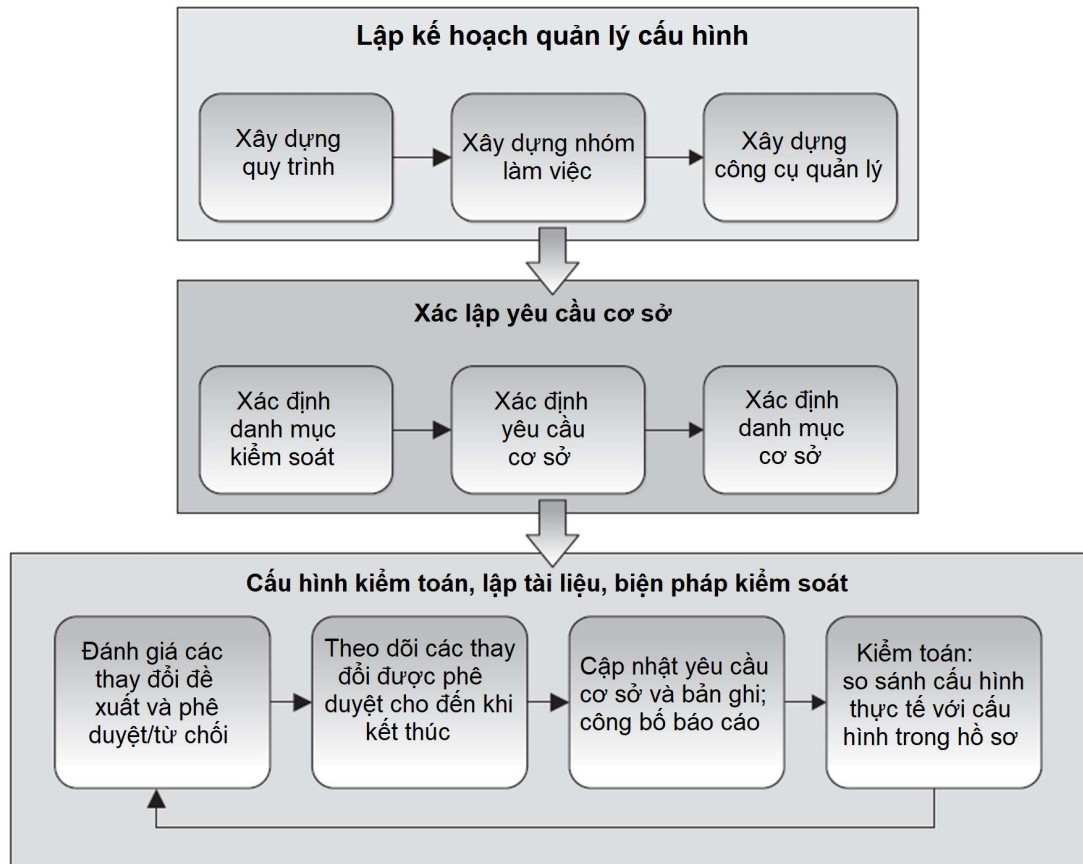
Lập kế hoạch quản lý cấu hình

Xây dựng quy trình

Xây dựng nhóm làm việc

Xây dựng công cụ quản lý

Xác lập yêu cầu cơ sở

Xác định danh mục kiểm soát

Xác định yêu cầu cơ sở

Xác định danh mục cơ sở

Cấu hình kiểm toán, lập tài liệu, biện pháp kiểm soát

Đánh giá các thay đổi đề xuất và phê duyệt/từ chối

Theo dõi các thay đổi được phê duyệt cho đến khi kết thúc

Cập nhật yêu cầu cơ sở và bản ghi; công bố báo cáo

Kiểm toán: so sánh cấu hình thực tế với cấu hình trong hồ sơ